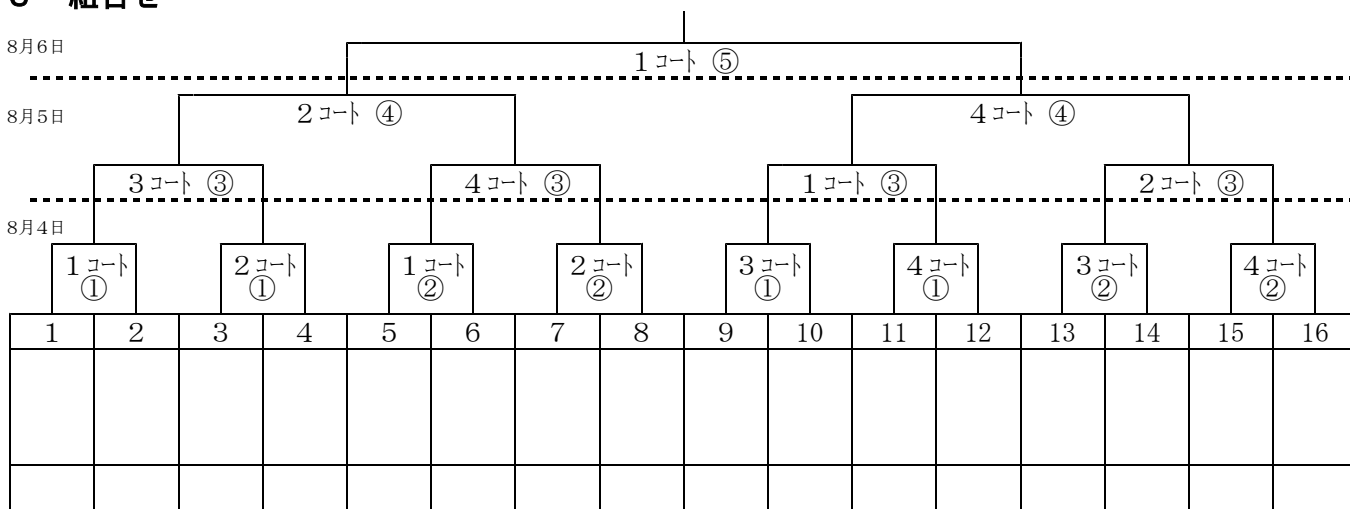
8 組合せ

8月6日

1コート ⑤

8月5日

2コート ④

4コート ④

3コート ③

4コート ③

1コート ③

2コート ③

8月4日

1コート ①

2コート ①

1コート ②

2コート ②

3コート ①

4コート ①

3コート ②

4コート ②

| 1 | 2 | 3 | 4 | 5 | 6 | 7 | 8 | 9 | 10 | 11 | 12 | 13 | 14 | 15 | 16 |
|---|---|---|---|---|---|---|---|---|---|---|---|---|---|---|---|
| | | | | | | | | | | | | | | | |
| | | | | | | | | | | | | | | | |